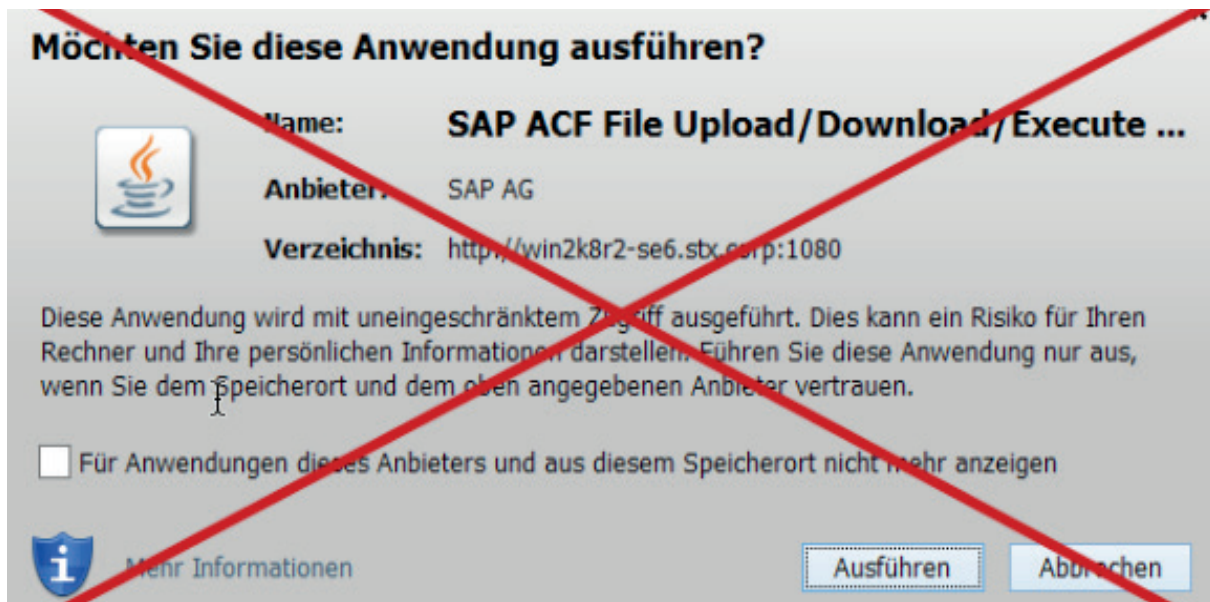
Möchten Sie diese Anwendung ausführen?

Name: SAP ACF File Upload/Download/Execute ...

Anbieter: SAP AG

Verzeichnis: http://win2k8r2-se6.stx.corp:1080

Diese Anwendung wird mit uneingeschränktem Zugriff ausgeführt. Dies kann ein Risiko für Ihren Rechner und Ihre persönlichen Informationen darstellen. Führen Sie diese Anwendung nur aus, wenn Sie dem Speicherort und dem oben angegebenen Anbieter vertrauen.

Für Anwendungen dieses Anbieters und aus diesem Speicherort nicht mehr anzeigen

Mehr Informationen

Ausführen

Abbrechen